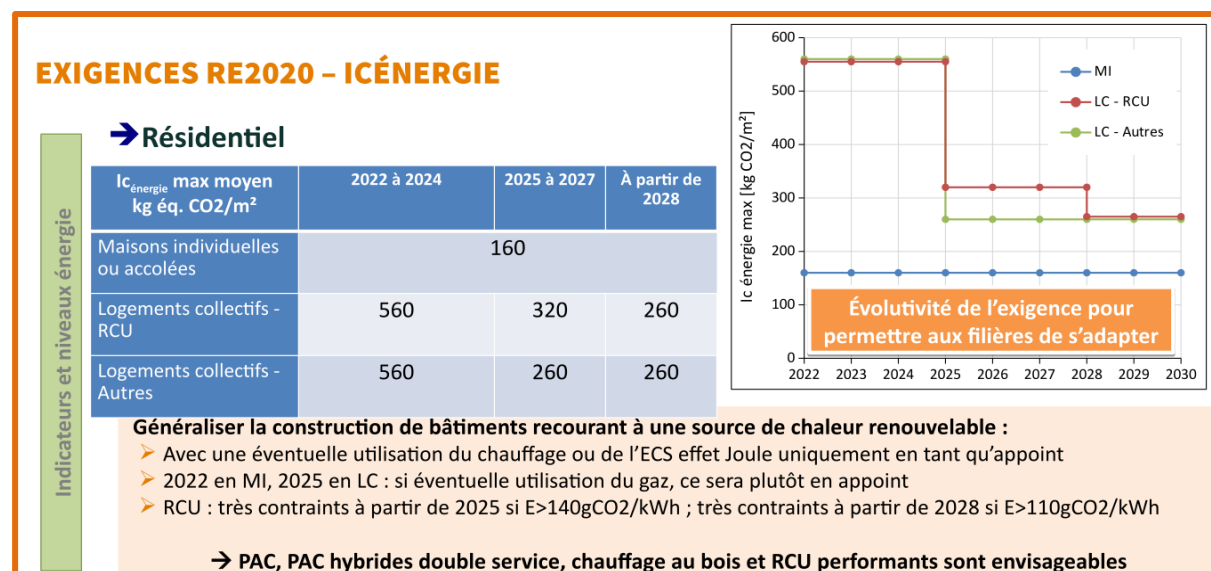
EXIGENCES RE2020 – ICÉNERGIE

Indicateurs et niveaux énergie

➔Résidentiel

| Ic$_{énergie}$ max moyen kg éq. CO2/m² | 2022 à 2024 | 2025 à 2027 | À partir de 2028 |
|---|---|---|---|
| Maisons individuelles ou accolées | 160 | | |
| Logements collectifs - RCU | 560 | 320 | 260 |
| Logements collectifs - Autres | 560 | 260 | 260 |

600
500
400
300
200
100
0
Ic énergie max [kg CO2/m²]
2022 2023 2024 2025 2026 2027 2028 2029 2030
MI
LC - RCU
LC - Autres

Évolutivité de l'exigence pour permettre aux filières de s'adapter

Généraliser la construction de bâtiments recourant à une source de chaleur renouvelable :
➢ Avec une éventuelle utilisation du chauffage ou de l'ECS effet Joule uniquement en tant qu'appoint
➢ 2022 en MI, 2025 en LC : si éventuelle utilisation du gaz, ce sera plutôt en appoint
➢ RCU : très contraints à partir de 2025 si E>140gCO2/kWh ; très contraints à partir de 2028 si E>110gCO2/kWh

→ PAC, PAC hybrides double service, chauffage au bois et RCU performants sont envisageables